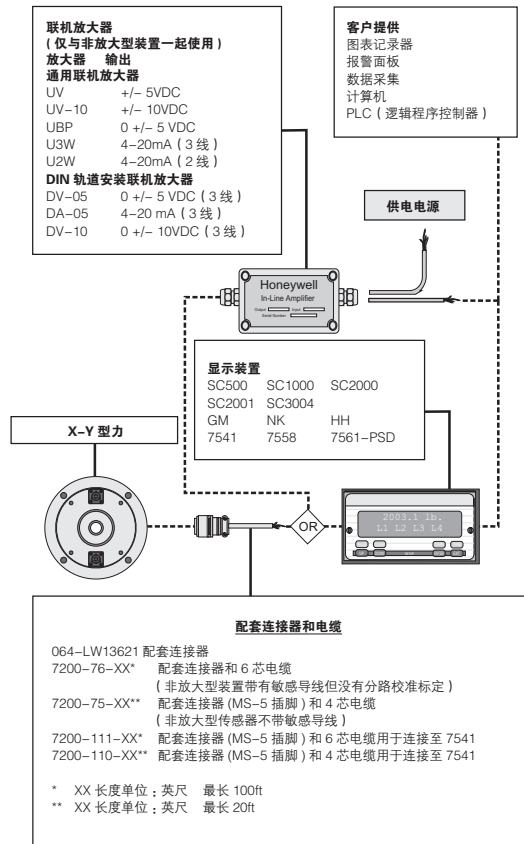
联机放大器
（仅与非放大型装置一起使用）
放大器　输出
通用联机放大器

| | |
|---|---|
| UV | +/– 5VDC |
| UV–10 | +/– 10VDC |
| UBP | 0 +/– 5 VDC |
| U3W | 4–20mA（3 线） |
| U2W | 4–20mA（2 线） |

DIN 轨道安装联机放大器

| | |
|---|---|
| DV–05 | 0 +/– 5 VDC（3 线） |
| DA–05 | 4–20 mA（3 线） |
| DV–10 | 0 +/– 10VDC（3 线） |

客户提供
图表记录器
报警面板
数据采集
计算机
PLC（逻辑程序控制器）

供电电源

Honeywell
In-Line Amplifier
Output
Input
Serial Number

显示装置

| | | |
|---|---|---|
| SC500 | SC1000 | SC2000 |
| SC2001 | SC3004 | |
| GM | NK | HH |
| 7541 | 7558 | 7561–PSD |

X–Y 型力

OR

2003.1 lb.
L1 L2 L3 L4

配套连接器和电缆

064–LW13621 配套连接器
7200–76–XX*　配套连接器和 6 芯电缆
（非放大型装置带有敏感导线但没有分路校准标定）
7200–75–XX**　配套连接器和 4 芯电缆
（非放大型传感器不带敏感导线）
7200–111–XX*　配套连接器 (MS–5 插脚) 和 6 芯电缆用于连接至 7541
7200–110–XX**　配套连接器 (MS–5 插脚) 和 4 芯电缆用于连接至 7541

*　XX 长度单位：英尺　最长 100ft
**　XX 长度单位：英尺　最长 20ft